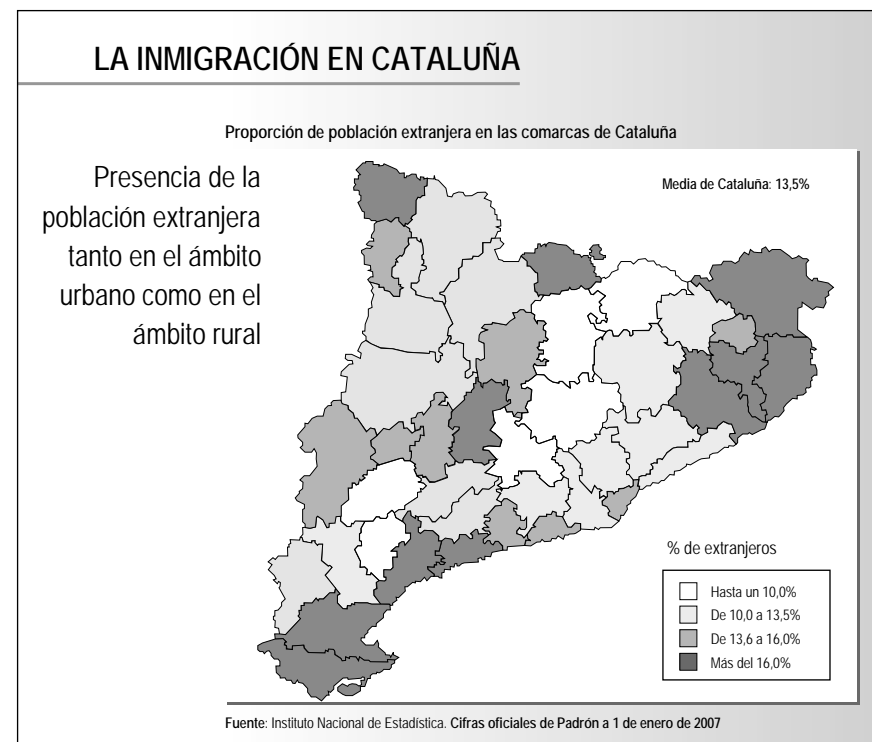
LA INMIGRACIÓN EN CATALUÑA

Proporción de población extranjera en las comarcas de Cataluña

Presencia de la población extranjera tanto en el ámbito urbano como en el ámbito rural

Media de Cataluña: 13,5%

% de extranjeros

Hasta un 10,0%
De 10,0 a 13,5%
De 13,6 a 16,0%
Más del 16,0%

Fuente: Instituto Nacional de Estadística. Cifras oficiales de Padrón a 1 de enero de 2007